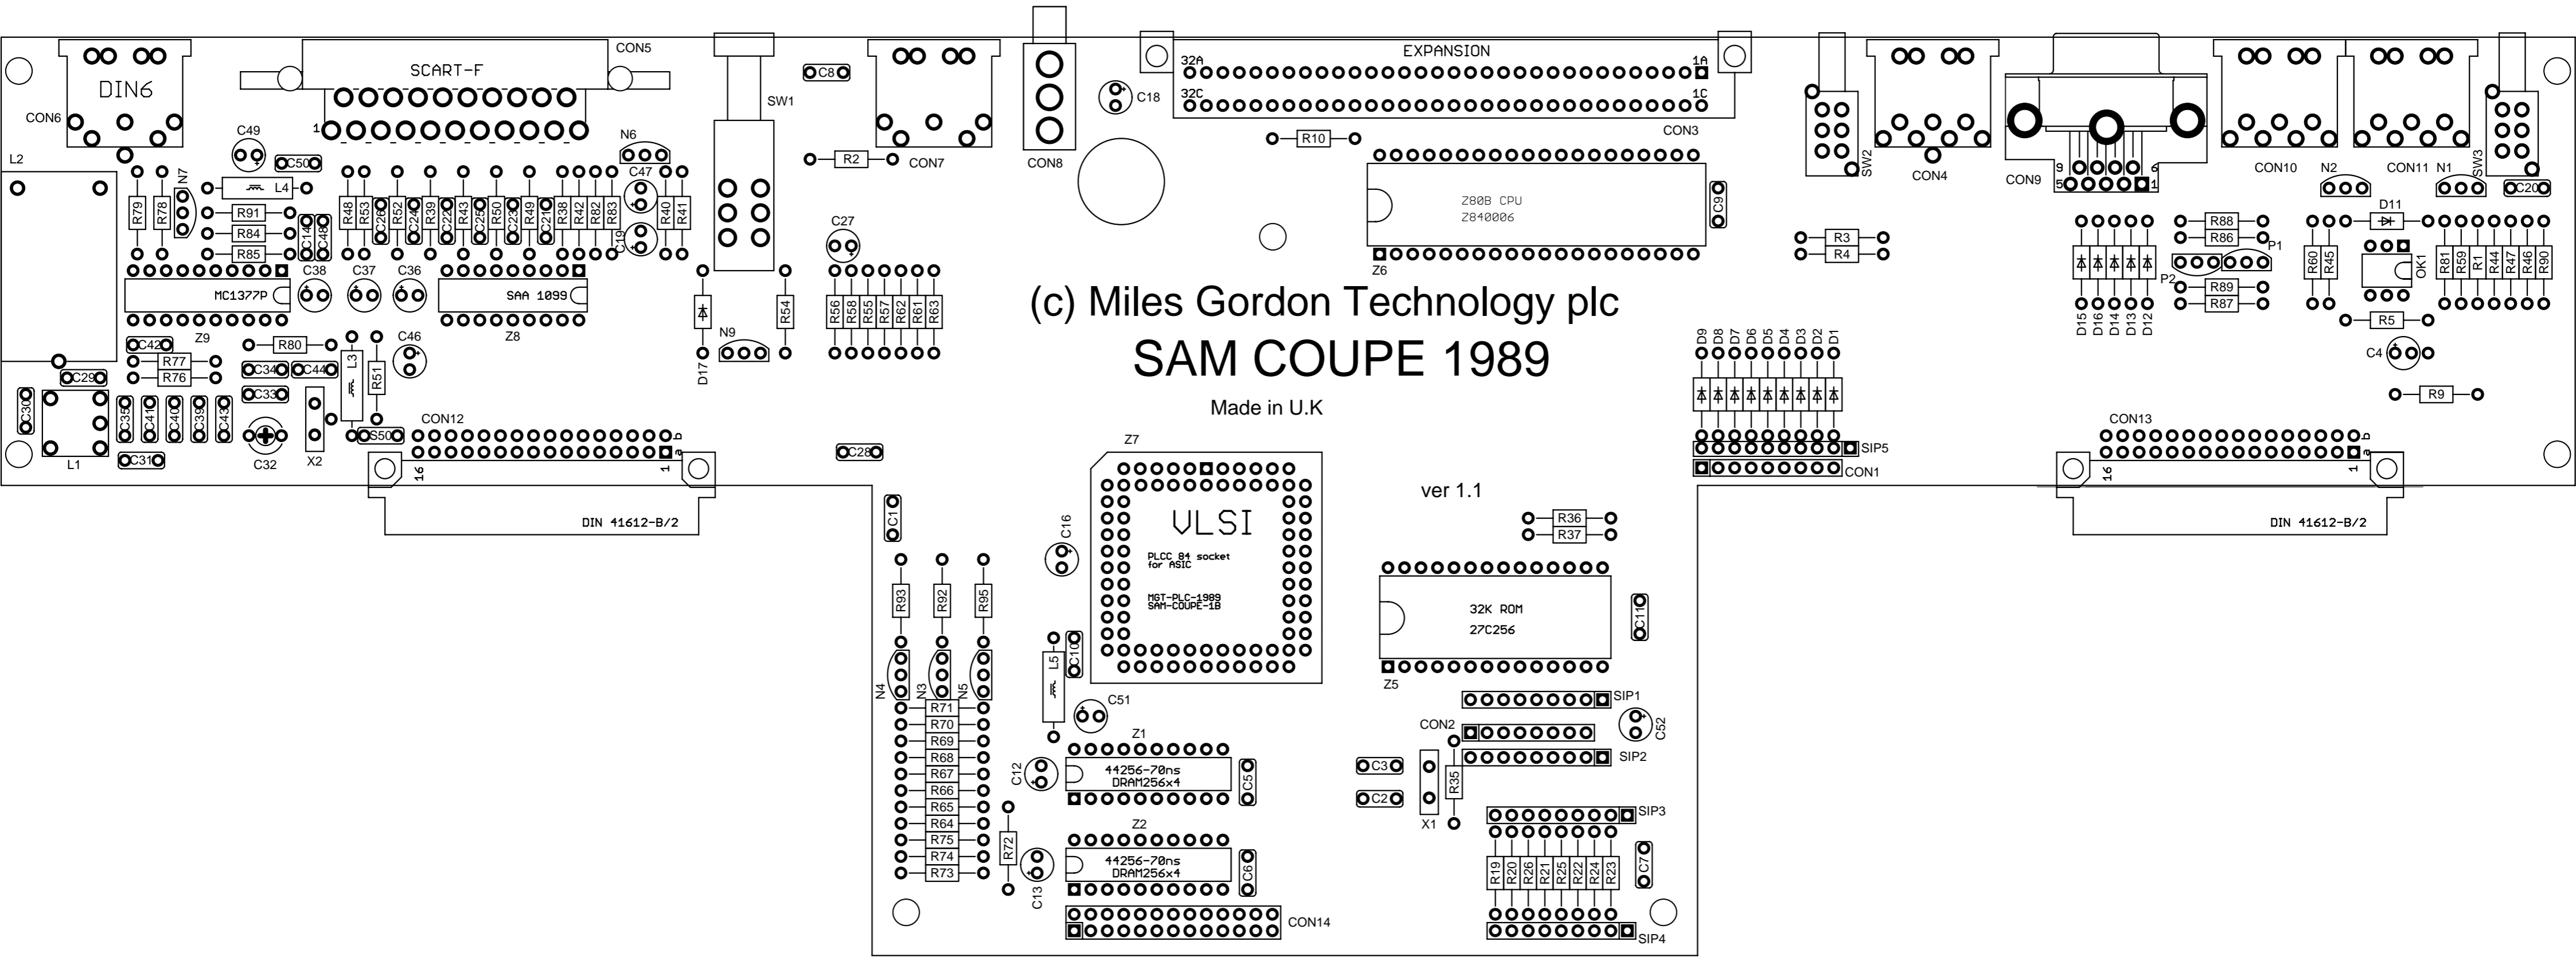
DIN6
CON6
SCART-F
CON5
1
SW1
C8
EXPANSION
32A
1A
32C
1C
C18
CON3
CON8
CON7
R2
R10
L2
C49
C50
N6
C47
L4
N7
R79
R78
R91
R84
R85
C14
C48
R48
R53
C26
R52
C24
R39
C22
R43
C25
R50
C23
R49
C21
R38
R42
R82
R83
R40
R41
C19
C27
Z80B CPU
Z840006
C9
Z6
SW2
CON4
CON9
9
6
5
1
CON10
CON11
N2
N1
SW3
C20
R88
R86
P1
P2
R89
R87
D11
R60
R45
OK1
R81
R59
R1
R44
R47
R46
R90
R3
R4
D15
D16
D14
D13
D12
R5
C4
R9
MC1377P
C38
C37
C36
SAA 1099
Z9
Z8
R56
R58
R55
R57
R62
R61
R63
R54
N9
D17
(c) Miles Gordon Technology plc
SAM COUPE 1989
Made in U.K
D9
D8
D7
D6
D5
D4
D3
D2
D1
SIP5
CON1
C42
R80
L3
R51
C46
R77
R76
C29
C34
C44
C33
C30
C35
C41
C40
C39
C43
C32
X2
C31
L1
C50
CON12
16
1
C28
DIN 41612-B/2
CON13
16
1
DIN 41612-B/2
Z7
VLSI
PLCC 84 socket for ASIC
MGT-PLC-1989
SAM-COUPE-1B
ver 1.1
R36
R37
C1
C16
R93
R92
R95
32K ROM
27C256
C11
Z5
N4
N3
N5
L5
C10
C51
SIP1
CON2
C52
R71
R70
R69
R68
R67
R66
R65
R64
R75
R74
R73
Z1
44256-70ns
DRAM256x4
C5
C12
SIP2
C3
C2
R35
X1
SIP3
Z2
44256-70ns
DRAM256x4
C6
R72
C13
R19
R20
R26
R21
R25
R22
R24
R23
C7
CON14
SIP4